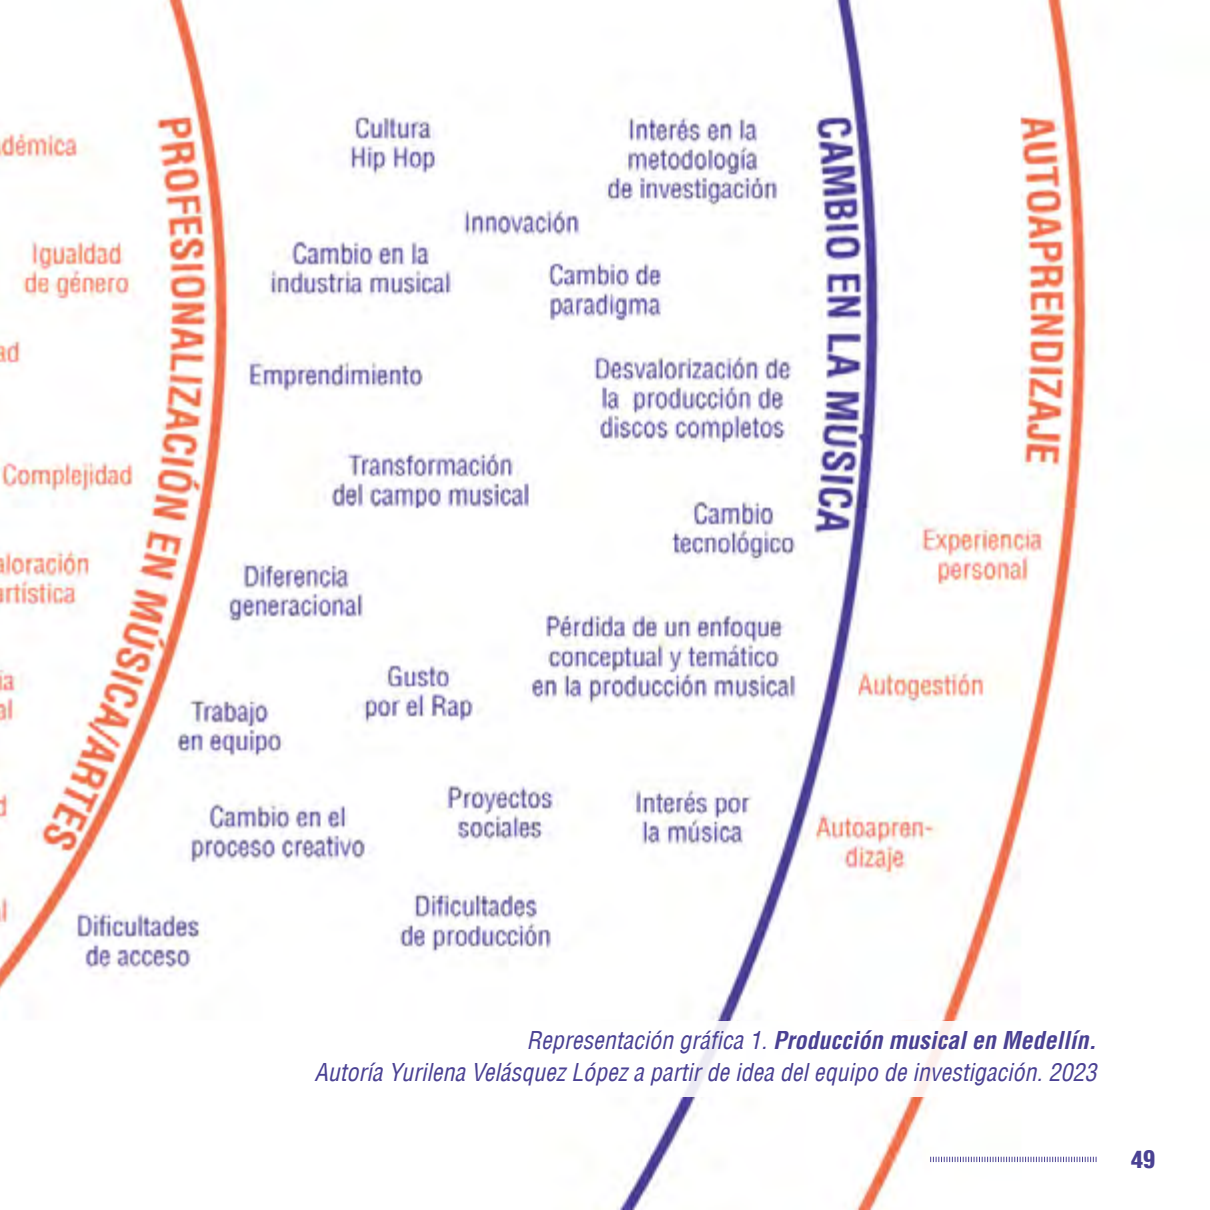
démica

Igualdad de género

ad

Complejidad

aloración rtística

ia al

d

l

PROFESIONALIZACIÓN EN MÚSICA/ARTES

Cultura Hip Hop

Interés en la metodología de investigación

Innovación

Cambio en la industria musical

Cambio de paradigma

Emprendimiento

Desvalorización de la producción de discos completos

Transformación del campo musical

Cambio tecnológico

Diferencia generacional

Pérdida de un enfoque conceptual y temático en la producción musical

Gusto por el Rap

Trabajo en equipo

Proyectos sociales

Interés por la música

Cambio en el proceso creativo

Dificultades de producción

Dificultades de acceso

CAMBIO EN LA MÚSICA

AUTOAPRENDIZAJE

Experiencia personal

Autogestión

Autoaprendizaje

Representación gráfica 1. **Producción musical en Medellín.**
Autoría Yurilena Velásquez López a partir de idea del equipo de investigación. 2023

49